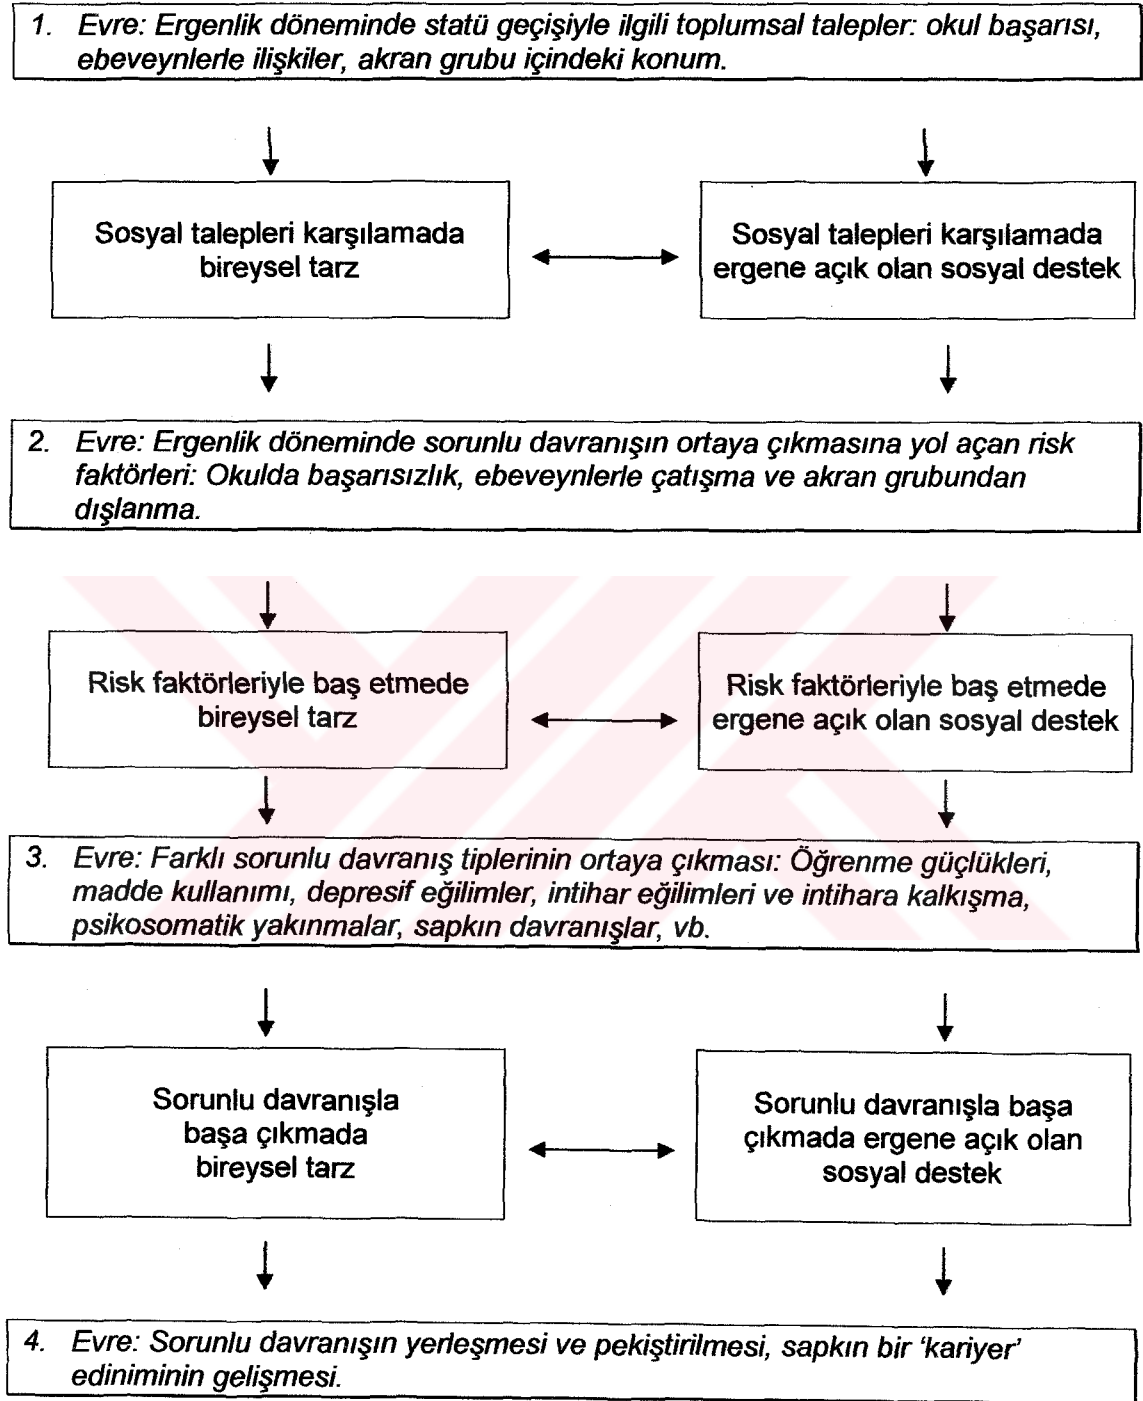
1. Evre: Ergenlik döneminde statü geçişiyle ilgili toplumsal talepler: okul başarısı, ebeveynlerle ilişkiler, akran grubu içindeki konum.

Sosyal talepleri karşılamada bireysel tarz

Sosyal talepleri karşılamada ergene açık olan sosyal destek

2. Evre: Ergenlik döneminde sorunlu davranışın ortaya çıkmasına yol açan risk faktörleri: Okulda başarısızlık, ebeveynlerle çatışma ve akran grubundan dışlanma.

Risk faktörleriyle baş etmede bireysel tarz

Risk faktörleriyle baş etmede ergene açık olan sosyal destek

3. Evre: Farklı sorunlu davranış tiplerinin ortaya çıkması: Öğrenme güçlükleri, madde kullanımı, depresif eğilimler, intihar eğilimleri ve intihara kalkışma, psikosomatik yakınmalar, sapkın davranışlar, vb.

Sorunlu davranışla başa çıkmada bireysel tarz

Sorunlu davranışla başa çıkmada ergene açık olan sosyal destek

4. Evre: Sorunlu davranışın yerleşmesi ve pekiştirilmesi, sapkın bir 'kariyer' ediniminin gelişmesi.